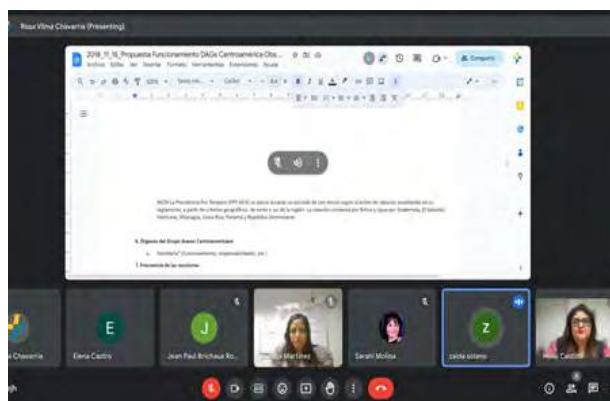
Rosa Vilma Chavarria (Presenting)

2018_11_16_Propuesta Funcionamiento DAGs Centroamérica Obs...

Archivo Editar Ver Insertar Formato Herramientas Extensiones Ayuda

Compartir

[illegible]

4. Órganos del Grupo Acceso Centroamericano

Secretaría

1. Presidencia de las reuniones

E

J

Z

a Chavarria

Elena Castro

Jean Paul Brichaux Ro...

Martinez

Sarahi Molina

zaida solano

Castillo